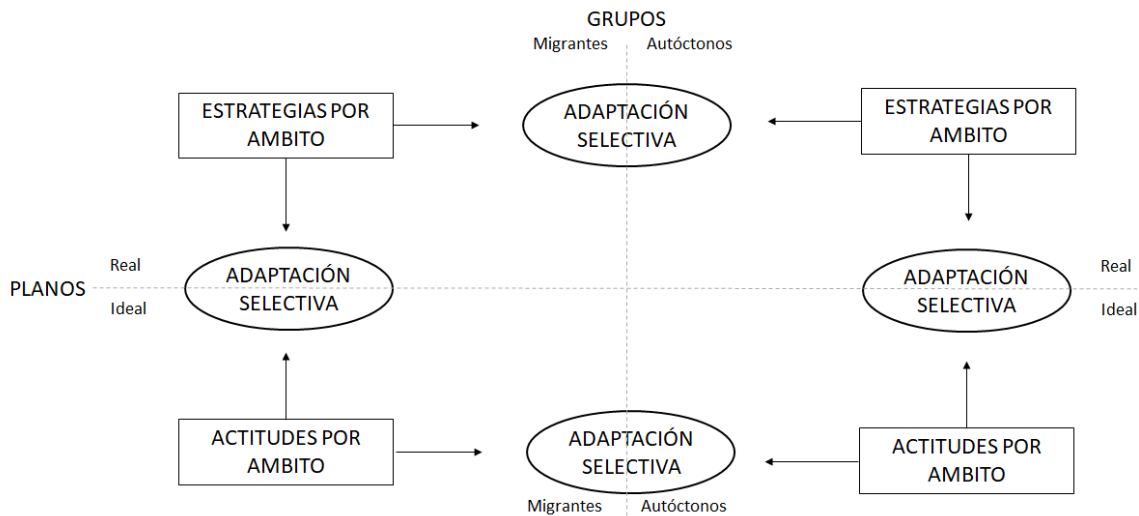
GRUPOS

Migrantes Autóctonos

ESTRATEGIAS POR AMBITO

ADAPTACIÓN SELECTIVA

ESTRATEGIAS POR AMBITO

PLANOS

Real

Ideal

ADAPTACIÓN SELECTIVA

ADAPTACIÓN SELECTIVA

Real

Ideal

ACTITUDES POR AMBITO

ADAPTACIÓN SELECTIVA

ACTITUDES POR AMBITO

Migrantes Autóctonos